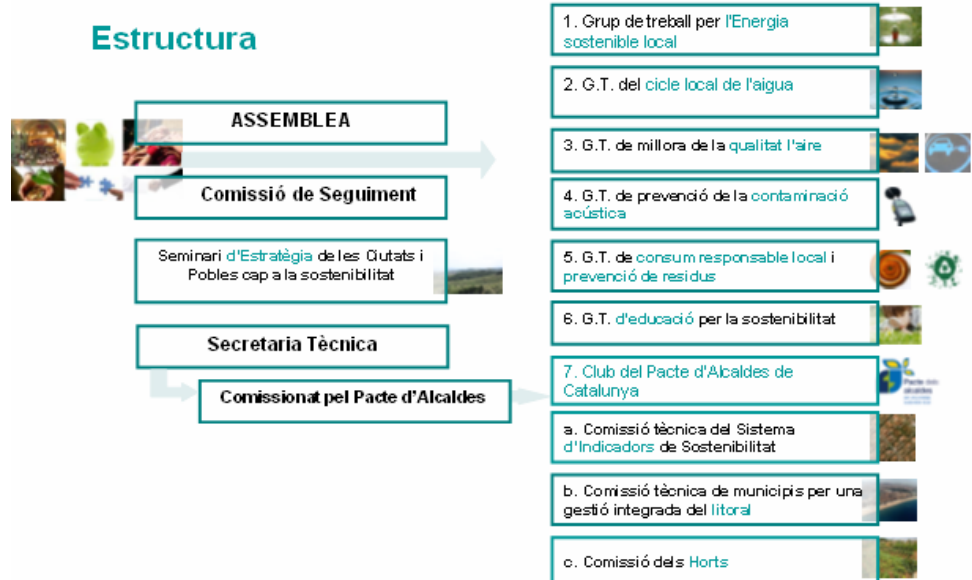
Estructura

ASSEMBLEA

Comissió de Seguiment

Seminari d'Estratègia de les Ciutats i Pobles cap a la sostenibilitat

Secretaria Tècnica

Comissionat pel Pacte d'Alcaldes

1. Grup de treball per l'Energia sostenible local

2. G.T. del cicle local de l'aigua

3. G.T. de millora de la qualitat l'aire

4. G.T. de prevenció de la contaminació acústica

5. G.T. de consum responsable local i prevenció de residus

6. G.T. d'educació per la sostenibilitat

7. Club del Pacte d'Alcaldes de Catalunya

a. Comissió tècnica del Sistema d'Indicadors de Sostenibilitat

b. Comissió tècnica de municipis per una gestió integrada del litoral

c. Comissió dels Horts